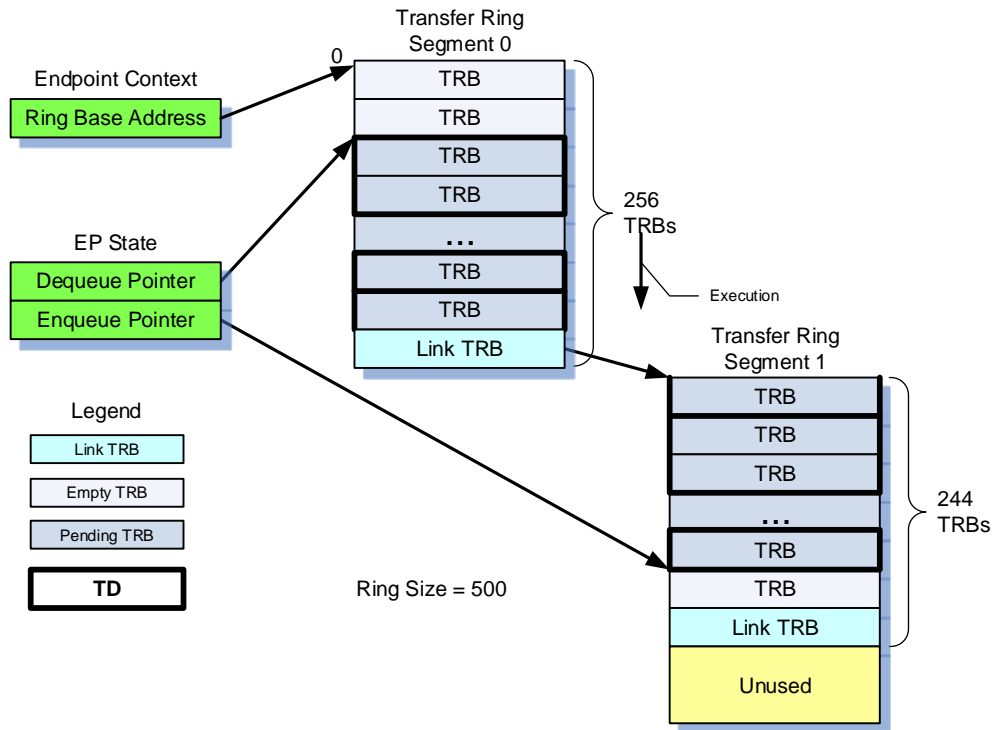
Endpoint Context

Ring Base Address

0

Transfer Ring Segment 0

TRB

TRB

TRB

TRB

...

TRB

TRB

Link TRB

256 TRBs

Execution

EP State

Dequeue Pointer

Enqueue Pointer

Transfer Ring Segment 1

TRB

TRB

TRB

...

TRB

TRB

Link TRB

Unused

244 TRBs

Legend

Link TRB

Empty TRB

Pending TRB

TD

Ring Size = 500